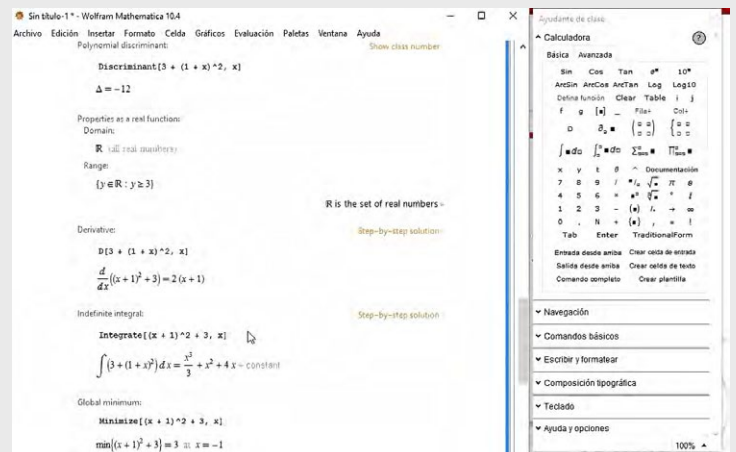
Sin título-1 * - Wolfram Mathematica 10.4

Archivo Edición Insertar Formato Celda Gráficos Evaluación Paletas Ventana Ayuda

Polynomial discriminant:

Show class number

Discriminant[3 + (1 + x)^2, x]

$\Delta = -12$

Properties as a real function:

Domain:

$\mathbb{R}$ (all real numbers)

Range:

$\{y \in \mathbb{R} : y \geq 3\}$

$\mathbb{R}$ is the set of real numbers »

Derivative:

Step-by-step solution

D[3 + (1 + x)^2, x]

$\frac{d}{dx}((x+1)^2+3) = 2(x+1)$

Indefinite integral:

Step-by-step solution

Integrate[(x + 1)^2 + 3, x]

$\int (3+(1+x)^2)\,dx = \frac{x^3}{3} + x^2 + 4x + \text{constant}$

Global minimum:

Minimize[(x + 1)^2 + 3, x]

$\min\{(x+1)^2+3\} = 3$ at $x = -1$

Ayudante de clase

Calculadora

Básica Avanzada

Sin Cos Tan $e^{\blacksquare}$ $10^{\blacksquare}$

ArcSin ArcCos ArcTan Log Log10

Defina función Clear Table i j

f g [■] _ Fila+ Col+

D $\partial_{\square}\blacksquare$ $\begin{pmatrix} \square & \square \\ \square & \square \end{pmatrix}$ $\begin{cases} \square & \square \\ \square & \square \end{cases}$

$\int \blacksquare d\square$ $\int_{\square}^{\square} \blacksquare d\square$ $\sum_{\square=\square}^{\square} \blacksquare$ $\prod_{\square=\square}^{\square} \blacksquare$

x y t θ ^ Documentación

7 8 9 / $\frac{\blacksquare}{\square}$ $\sqrt{\blacksquare}$ π e

4 5 6 × $\blacksquare^{\square}$ $\sqrt[\square]{\blacksquare}$ ° i

1 2 3 − (■) /. → ∞

0 . N + {■} , = !

Tab Enter TraditionalForm

Entrada desde arriba Crear celda de entrada

Salida desde arriba Crear celda de texto

Comando completo Crear plantilla

Navegación

Comandos básicos

Escribir y formatear

Composición tipográfica

Teclado

Ayuda y opciones

100%